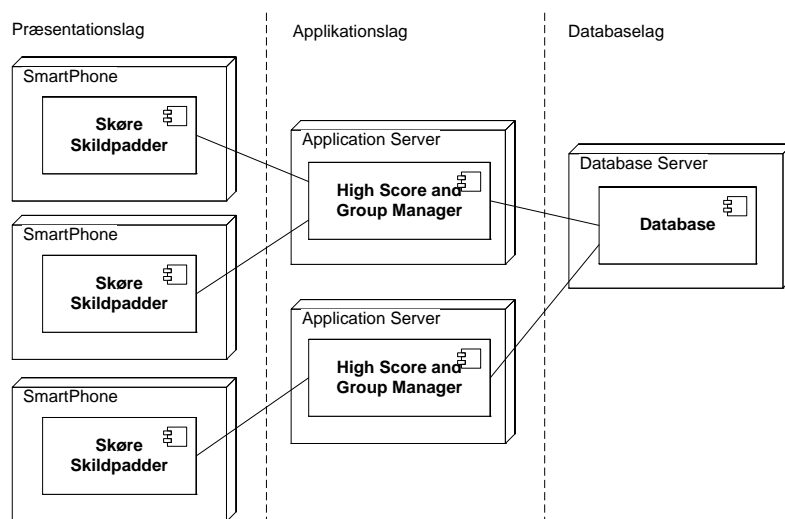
Præsentationslag

Applikationslag

Databaselag

SmartPhone

Skøre Skildpadder

SmartPhone

Skøre Skildpadder

SmartPhone

Skøre Skildpadder

Application Server

High Score and Group Manager

Application Server

High Score and Group Manager

Database Server

Database